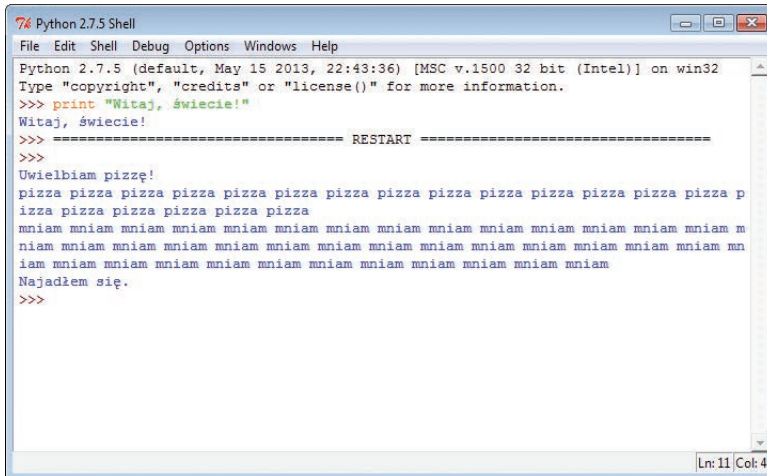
Python 2.7.5 Shell

File Edit Shell Debug Options Windows Help

Python 2.7.5 (default, May 15 2013, 22:43:36) [MSC v.1500 32 bit (Intel)] on win32
Type "copyright", "credits" or "license()" for more information.
>>> print "Witaj, świecie!"
Witaj, świecie!
>>> ================================ RESTART ================================
>>>
Uwielbiam pizzę!
pizza pizza pizza pizza pizza pizza pizza pizza pizza pizza pizza pizza pizza pizza pizza pizza pizza pizza pizza pizza
mniam mniam mniam mniam mniam mniam mniam mniam mniam mniam mniam mniam mniam mniam mniam mniam mniam mniam mniam mniam mniam mniam mniam mniam mniam mniam mniam mniam mniam mniam mniam mniam mniam mniam mniam mniam mniam mniam mniam mniam mniam mniam mniam mniam mniam mniam mniam mniam mniam mniam
Najadłem się.
>>>

Ln: 11 Col: 4